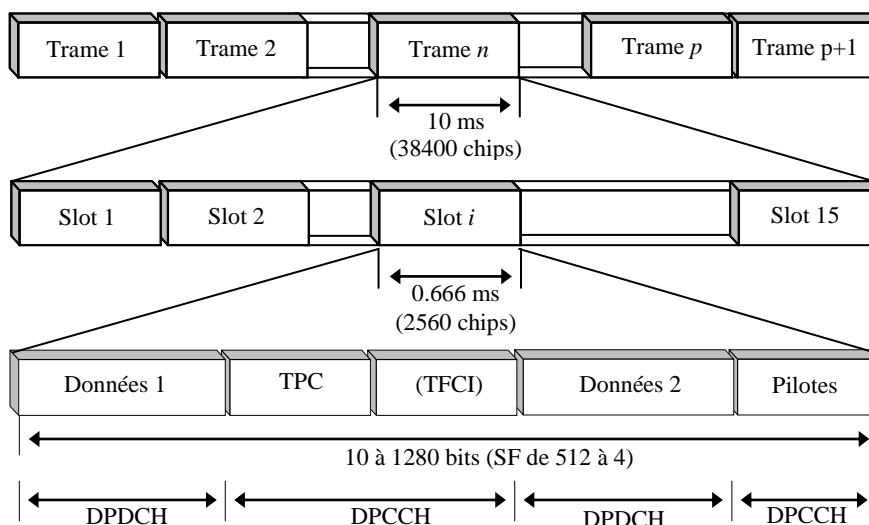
Trame 1 Trame 2 Trame $n$ Trame $p$ Trame p+1

10 ms
(38400 chips)

Slot 1 Slot 2 Slot $i$ Slot 15

0.666 ms
(2560 chips)

Données 1 TPC (TFCI) Données 2 Pilotes

10 à 1280 bits (SF de 512 à 4)

DPDCH DPCCH DPDCH DPCCH